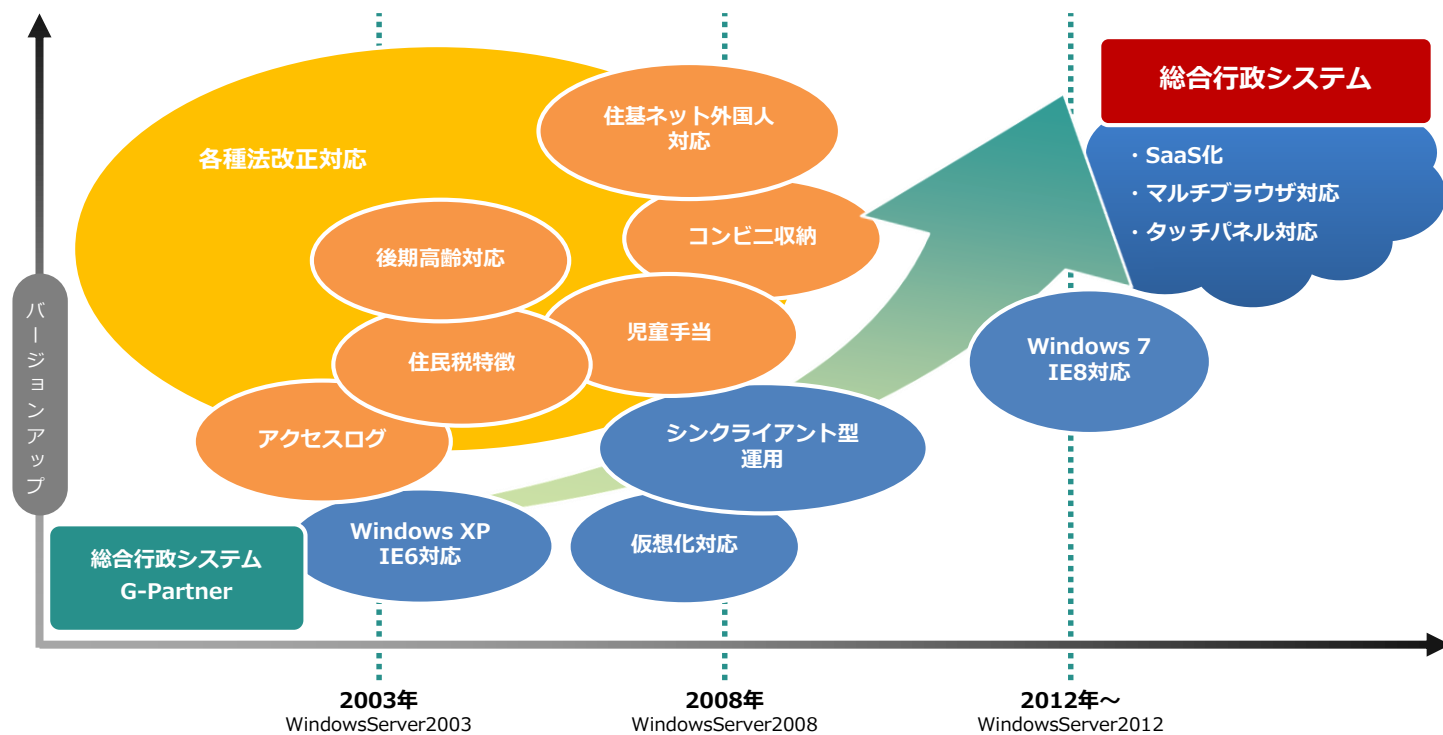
総合行政システム

・SaaS化
・マルチブラウザ対応
・タッチパネル対応

各種法改正対応

住基ネット外国人対応

コンビニ収納

後期高齢対応

児童手当

住民税特徴

アクセスログ

シンクライアント型運用

Windows 7
IE8対応

Windows XP
IE6対応

仮想化対応

総合行政システム
G-Partner

バージョンアップ

2003年
WindowsServer2003

2008年
WindowsServer2008

2012年～
WindowsServer2012